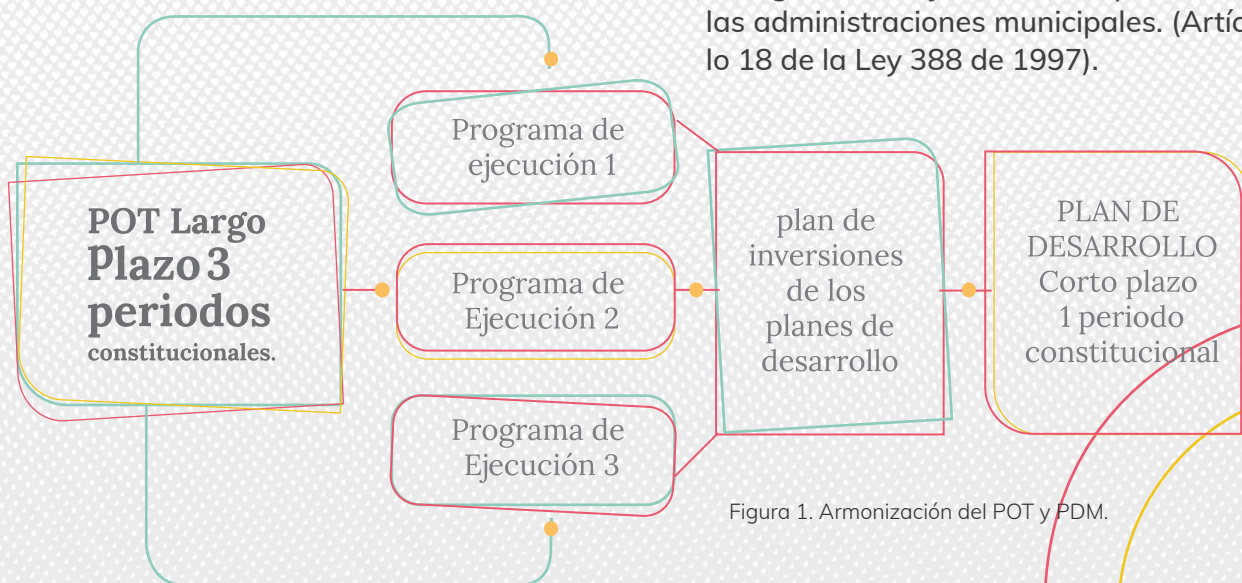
las administraciones municipales. (Artíc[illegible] lo 18 de la Ley 388 de 1997).

POT Largo Plazo 3 periodos constitucionales.

Programa de ejecución 1

Programa de Ejecución 2

Programa de Ejecución 3

plan de inversiones de los planes de desarrollo

PLAN DE DESARROLLO Corto plazo 1 periodo constitucional

Figura 1. Armonización del POT y PDM.